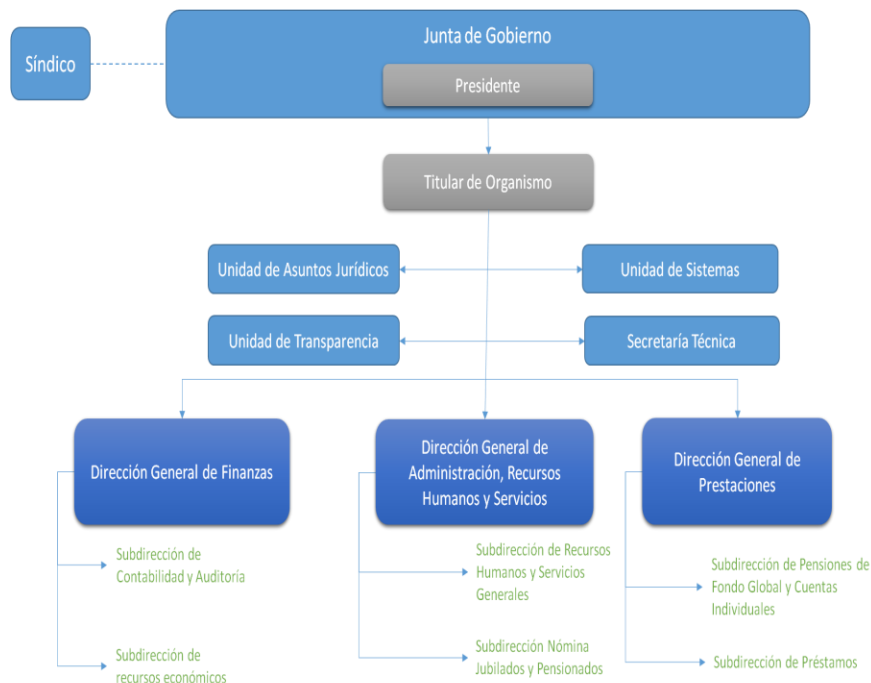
Síndico

Junta de Gobierno

Presidente

Titular de Organismo

Unidad de Asuntos Jurídicos

Unidad de Sistemas

Unidad de Transparencia

Secretaría Técnica

Dirección General de Finanzas

Dirección General de Administración, Recursos Humanos y Servicios

Dirección General de Prestaciones

Subdirección de Contabilidad y Auditoría

Subdirección de recursos económicos

Subdirección de Recursos Humanos y Servicios Generales

Subdirección Nómina Jubilados y Pensionados

Subdirección de Pensiones de Fondo Global y Cuentas Individuales

Subdirección de Préstamos